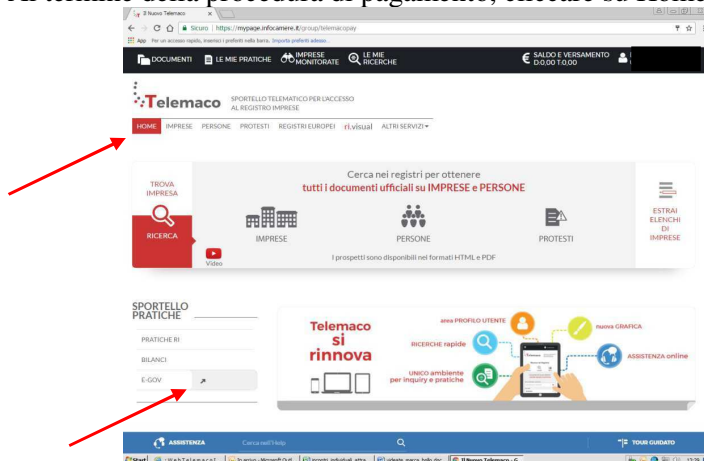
Al termine della procedura di pagamento, cliccare su H

Il Nuovo Telemaco

Sicuro | https://mypage.infocamere.it/group/telemacopay

App Per un accesso rapido, inserisci i preferiti nella barra. Importa preferiti adesso...

DOCUMENTI LE MIE PRATICHE IMPRESE MONITORATE LE MIE RICERCHE

SALDO E VERSAMENTO D.0,00 T.0,00

Telemaco SPORTELLO TELEMATICO PER L'ACCESSO AL REGISTRO IMPRESE

HOME IMPRESE PERSONE PROTESTI REGISTRI EUROPEI ri.visual ALTRI SERVIZI

TROVA IMPRESA

RICERCA

Video

Cerca nei registri per ottenere
tutti i documenti ufficiali su IMPRESE e PERSONE

IMPRESE PERSONE PROTESTI

I prospetti sono disponibili nei formati HTML e PDF

ESTRAI ELENCHI DI IMPRESE

SPORTELLO PRATICHE

PRATICHE RI

BILANCI

E-GOV

Telemaco si rinnova

area PROFILO UTENTE

nuova GRAFICA

RICERCHE rapide

ASSISTENZA online

UNICO ambiente per inquiry e pratiche

ASSISTENZA Cerca nell'Help

TOUR GUIDATO

Start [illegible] In arrivo - Microsoft Outl... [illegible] Il Nuovo Telemaco - G... 12:28